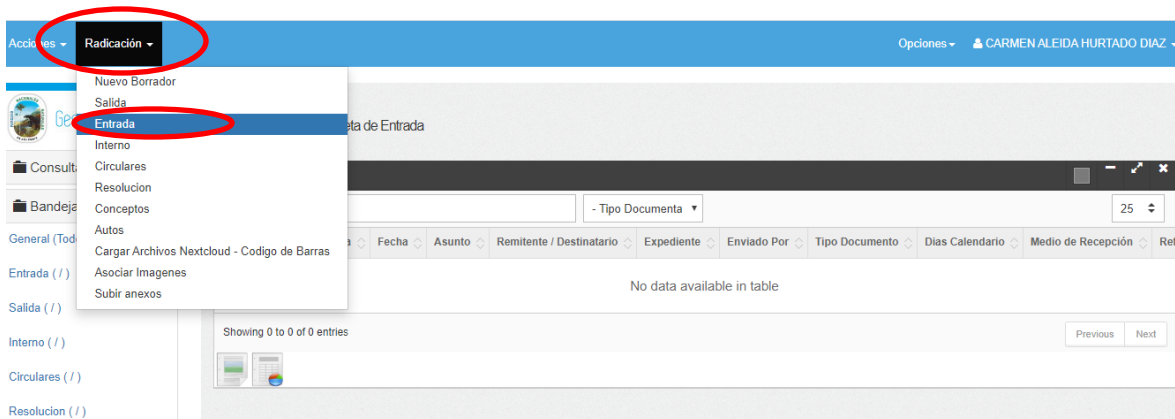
Acciones ▾ Radicación ▾

Opciones ▾ CARMEN ALEIDA HURTADO DIAZ ▾

Nuevo Borrador
Salida
Entrada
Interno
Circulares
Resolucion
Conceptos
Autos
Cargar Archivos Nextcloud - Codigo de Barras
Asociar Imagenes
Subir anexos

Ge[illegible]

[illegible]eta de Entrada

Consulta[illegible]

Bandeja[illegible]

General (Tod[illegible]

Entrada ( / )

Salida ( / )

Interno ( / )

Circulares ( / )

Resolucion ( / )

- Tipo Documenta ▾

25

| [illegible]a | Fecha | Asunto | Remitente / Destinatario | Expediente | Enviado Por | Tipo Documento | Dias Calendario | Medio de Recepción | Re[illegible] |
|---|---|---|---|---|---|---|---|---|---|
| No data available in table | | | | | | | | | |

Showing 0 to 0 of 0 entries

Previous Next